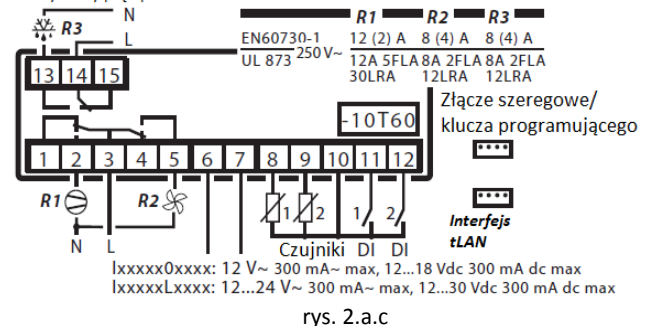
R3 N L

EN60730-1 250V~ UL 873

| | R1 | R2 | R3 |
|---|---|---|---|
| EN60730-1 250V~ | 12 (2) A | 8 (4) A | 8 (4) A |
| UL 873 | 12A 5FLA 30LRA | 8A 2FLA 12LRA | 8A 2FLA 12LRA |

13 14 15

-10T60

Złącze szeregowe/ klucza programującego

1 2 3 4 5 6 7 8 9 10 11 12

R1 R2 N L 1 2 1 2

Czujniki DI DI

Interfejs tLAN

Ixxxxx0xxxx: 12 V~ 300 mA~ max, 12...18 Vdc 300 mA dc max
IxxxxxLxxxx: 12...24 V~ 300 mA~ max, 12...30 Vdc 300 mA dc max

rys. 2.a.c